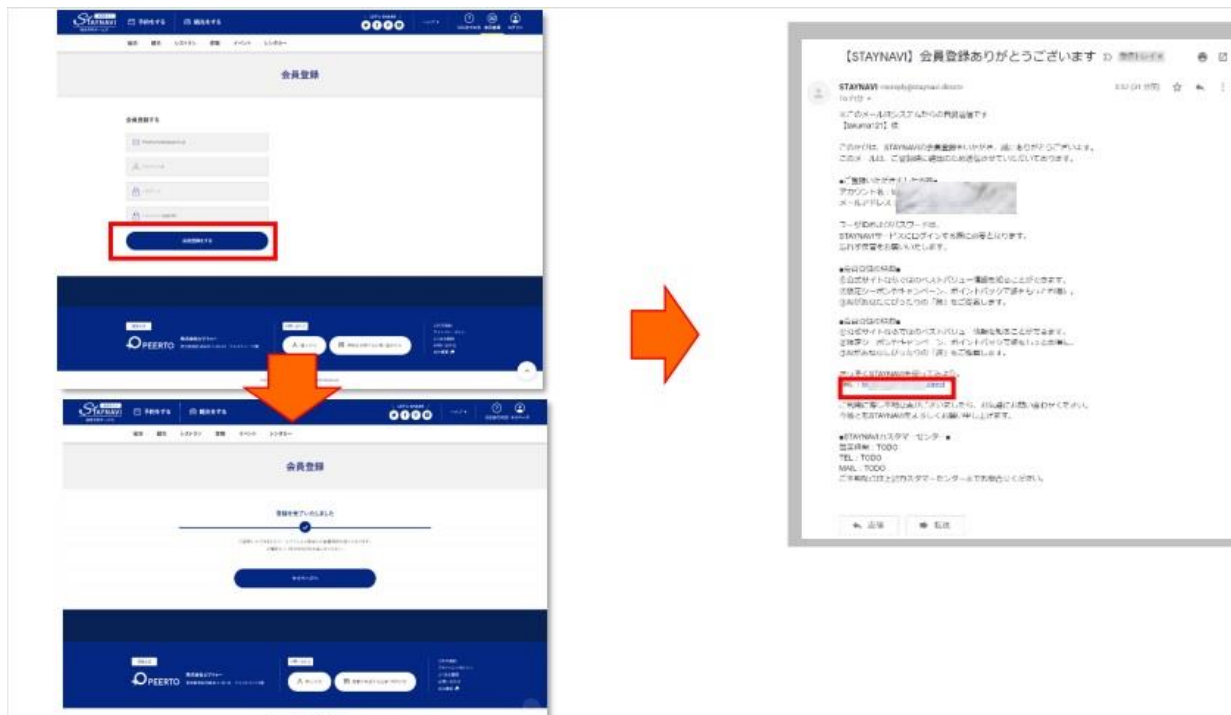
STAYNAVI 予約をする 掲載をする

会員登録

会員登録する

会員登録する

PEERTO

STAYNAVI 予約をする 掲載をする

会員登録

登録を完了いたしました

PEERTO

【STAYNAVI】会員登録ありがとうございます

STAYNAVI

※このメールはシステムからの自動送信です
【takumin21】様

この度は、STAYNAVIの会員登録をいただき、誠にありがとうございます。

●ご登録いただきました内容●
アカウント名：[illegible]
メールアドレス：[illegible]

ユーザIDおよびパスワードは、
STAYNAVIサービスにログインする際に必要となります。
大切に保管をお願いいたします。

●会員登録の特典●
①公式サイトならではのベストバリュー価格を知ることができます。
②限定クーポンやキャンペーン、ポイントバックで更にお得に予約。
③お好みにぴったりの「宿」をご提案します。

●会員登録の特典●
①公式サイトならではのベストバリュー価格を知ることができます。
②限定クーポンやキャンペーン、ポイントバックで更にお得に予約。
③お好みにぴったりの「宿」をご提案します。

さっそくSTAYNAVIを利用してみよう
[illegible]

ご利用に際して不明な点がございましたら、お気軽にお問い合わせください。
今後ともSTAYNAVIをよろしくお願い申し上げます。

●STAYNAVIカスタマーセンター●
営業時間：TODO
TEL：TODO
MAIL：TODO
ご不明な点は上記カスタマーセンターまでお問合せください。

返信 転送